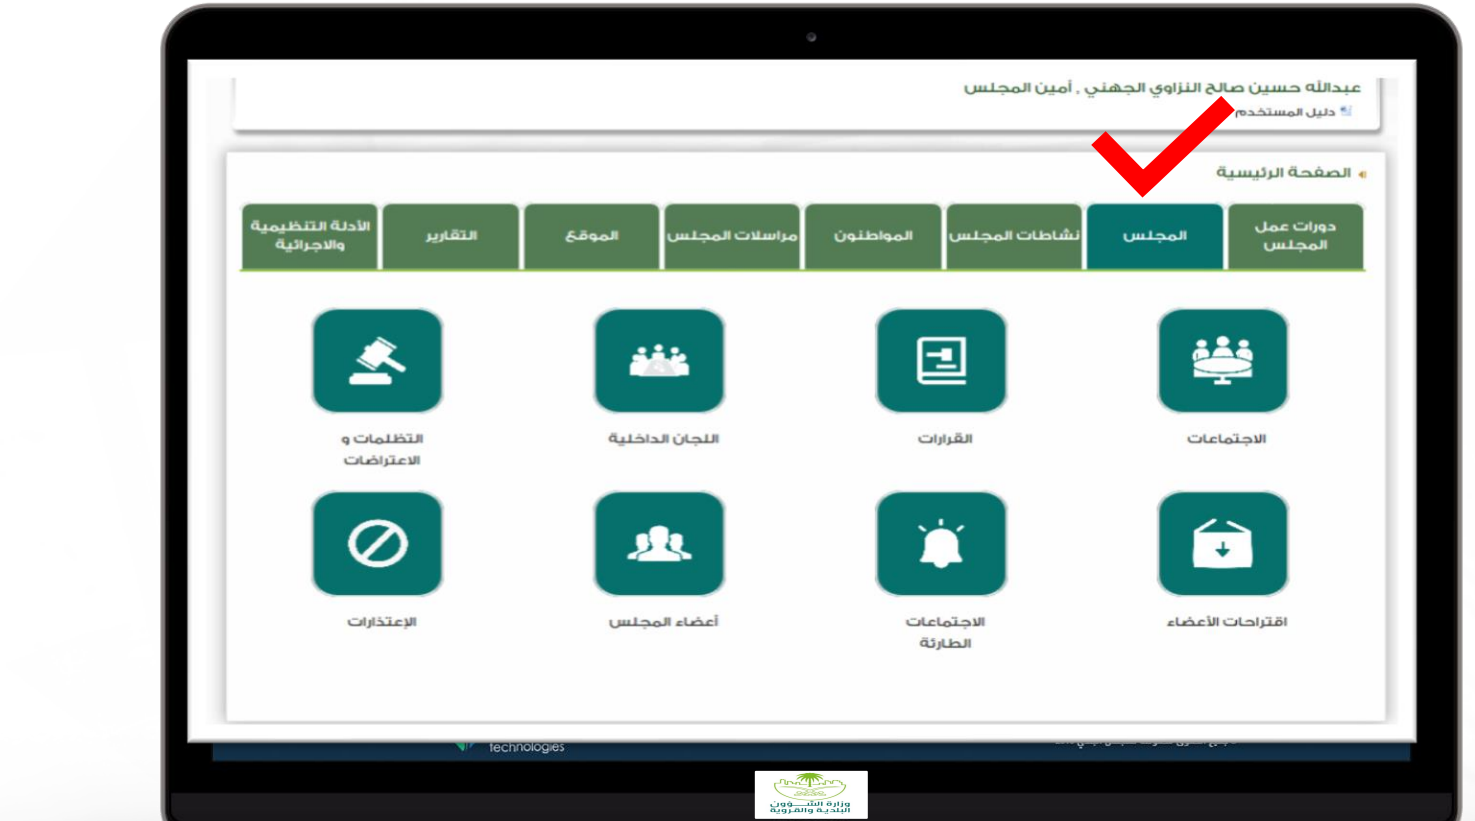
عبدالله حسين صالح النزاوي الجهني , أمين المجلس
دليل المستخدم

الصفحة الرئيسية

دورات عمل المجلس | المجلس | نشاطات المجلس | المواطنون | مراسلات المجلس | الموقع | التقارير | الأدلة التنظيمية والاجرائية

الاجتماعات
القرارات
اللجان الداخلية
التظلمات و الاعتراضات

اقتراحات الأعضاء
الاجتماعات الطارئة
أعضاء المجلس
الإعتذارات

technologies
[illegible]

وزارة الشؤون البلدية والقروية